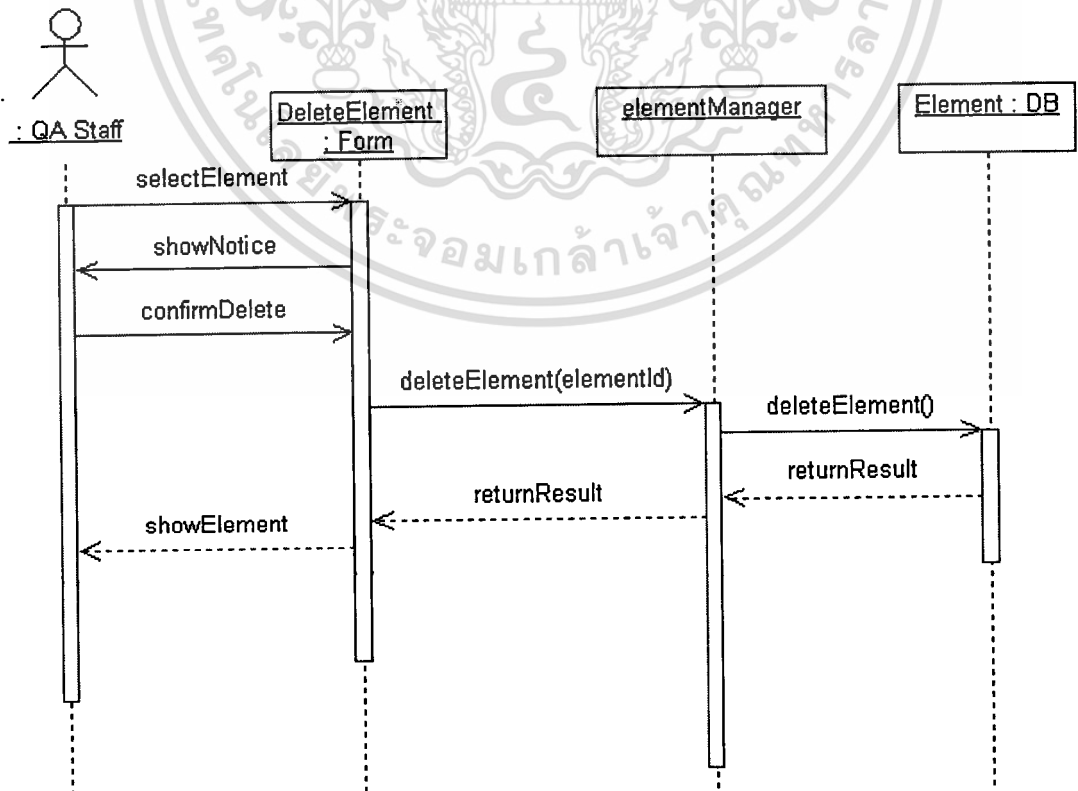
: QA Staff

DeleteElement : Form

elementManager

Element : DB

selectElement

showNotice

confirmDelete

deleteElement(elementId)

deleteElement()

returnResult

returnResult

showElement

พระจอมเกล้าเจ้าคุณทหาร